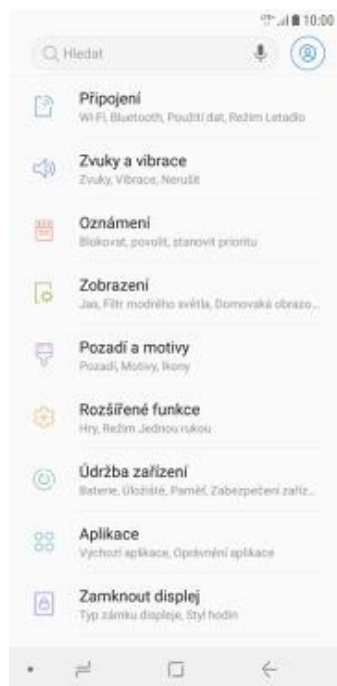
10:00

Hledat

Připojení
Wi-Fi, Bluetooth, Použití dat, Režim Letadlo

Zvuky a vibrace
Zvuky, Vibrace, Nerušit

Oznámení
Blokovat, povolit, stanovit prioritu

Zobrazení
Jas, Filtr modrého světla, Domovská obrazo...

Pozadí a motivy
Pozadí, Motivy, Ikony

Rozšířené funkce
Hry, Režim Jednou rukou

Údržba zařízení
Baterie, Úložiště, Paměť, Zabezpečení zaříz...

Aplikace
Výchozí aplikace, Oprávnění aplikace

Zamknout displej
Typ zámku displeje, Styl hodin